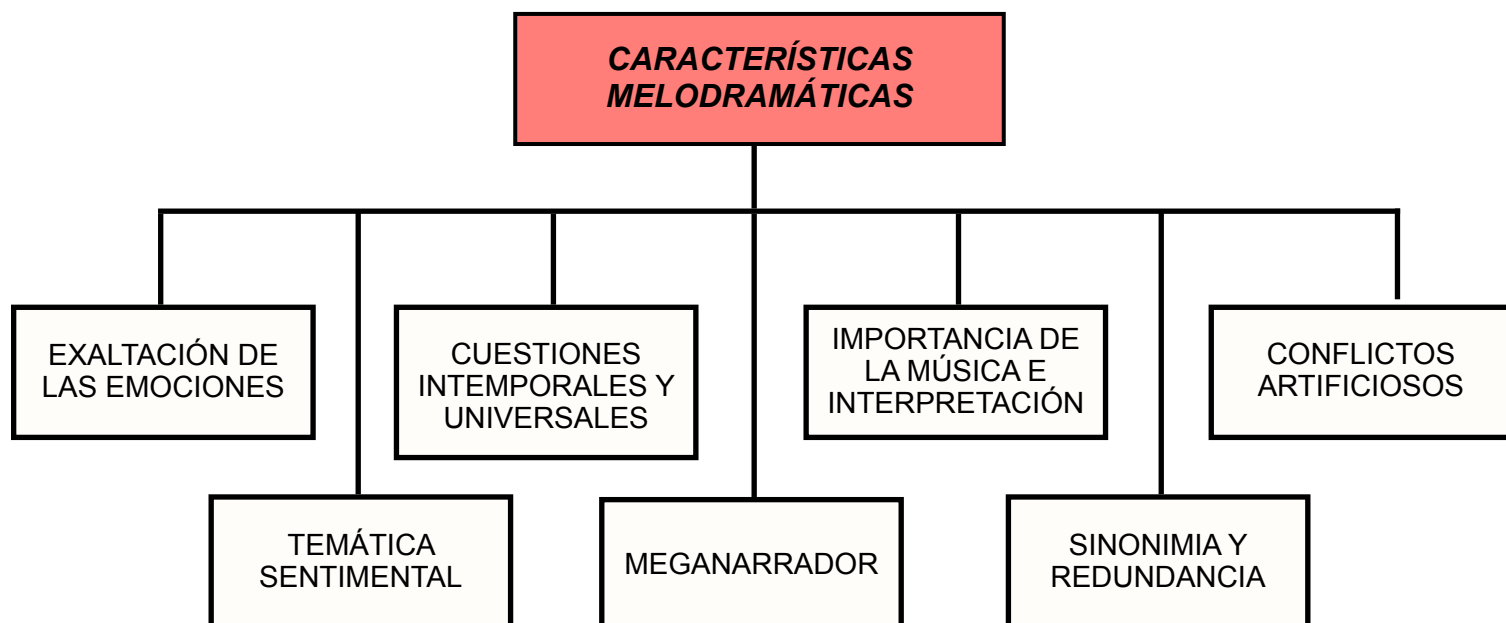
CARACTERÍSTICAS MELODRAMÁTICAS

EXALTACIÓN DE LAS EMOCIONES

TEMÁTICA SENTIMENTAL

CUESTIONES INTEMPORALES Y UNIVERSALES

MEGANARRADOR

IMPORTANCIA DE LA MÚSICA E INTERPRETACIÓN

SINONIMIA Y REDUNDANCIA

CONFLICTOS ARTIFICIOSOS